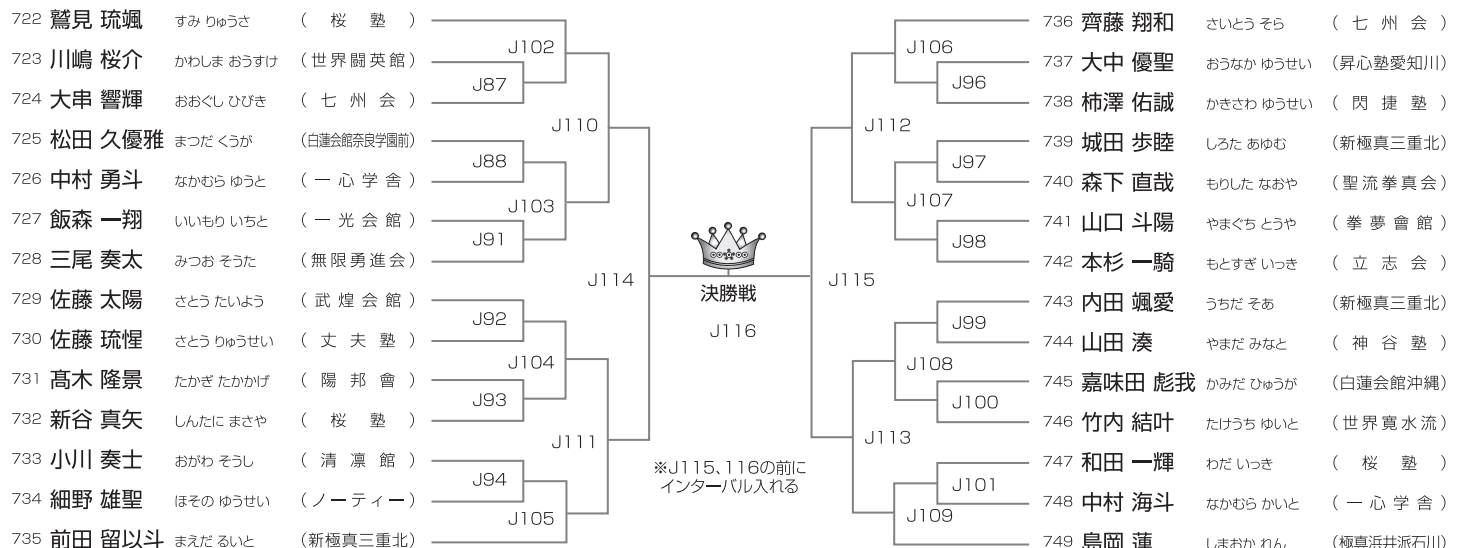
722 鷲見 琉颯 すみ りゅうさ （桜塾）
723 川嶋 桜介 かわしま おうすけ （世界闘英館）
724 大串 響輝 おおぐし ひびき （七州会）
725 松田 久優雅 まつだ くうが （白蓮会館奈良学園前）
726 中村 勇斗 なかむら ゆうと （一心学舎）
727 飯森 一翔 いいもり いちと （一光会館）
728 三尾 奏太 みつお そうた （無限勇進会）
729 佐藤 太陽 さとう たいよう （武煌会館）
730 佐藤 琉惺 さとう りゅうせい （丈夫塾）
731 髙木 隆景 たかぎ たかかげ （陽邦會）
732 新谷 真矢 しんたに まさや （桜塾）
733 小川 奏士 おがわ そうし （清凛館）
734 細野 雄聖 ほその ゆうせい （ノーティー）
735 前田 留以斗 まえだ るいと （新極真三重北）

J102
J87
J110
J88
J103
J91
J114
J92
J104
J93
J111
J94
J105

決勝戦
J116

※J115、116の前にインターバル入れる

J115
J106
J96
J112
J97
J107
J98
J99
J108
J100
J113
J101
J109

736 齊藤 翔和 さいとう そら （七州会）
737 大中 優聖 おうなか ゆうせい （昇心塾愛知川）
738 柿澤 佑誠 かきさわ ゆうせい （閃捷塾）
739 城田 歩睦 しろた あゆむ （新極真三重北）
740 森下 直哉 もりした なおや （聖流拳真会）
741 山口 斗陽 やまぐち とうや （拳夢會館）
742 本杉 一騎 もとすぎ いっき （立志会）
743 内田 颯愛 うちだ そあ （新極真三重北）
744 山田 湊 やまだ みなと （神谷塾）
745 嘉味田 彪我 かみだ ひゅうが （白蓮会館沖縄）
746 竹内 結叶 たけうち ゆいと （世界寛水流）
747 和田 一輝 わだ いっき （桜塾）
748 中村 海斗 なかむら かいと （一心学舎）
749 島岡 蓮 しまおか れん （極真浜井派石川）